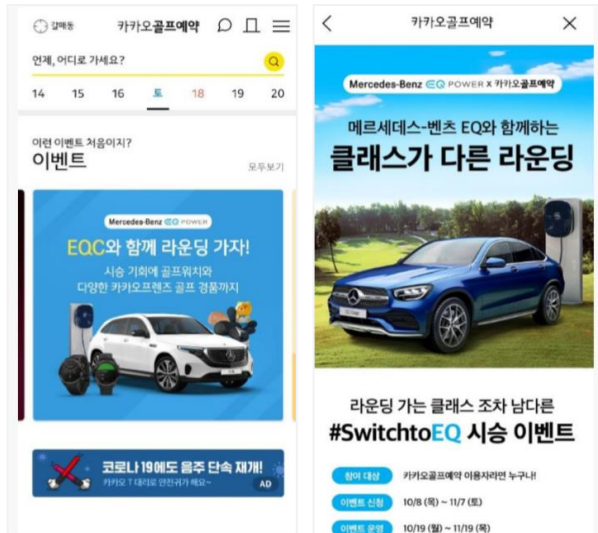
갈매동

카카오골프예약

언제, 어디로 가세요?

14 15 16 토 18 19 20

이런 이벤트 처음이지?

이벤트

모두보기

Mercedes-Benz EQ POWER

EQC와 함께 라운딩 가자!

시승 기회에 골프워치와 다양한 카카오프렌즈 골프 경품까지

코로나 19에도 음주 단속 재개!

카카오 T 대리로 안전귀가 해요~

AD

카카오골프예약

Mercedes-Benz EQ POWER x 카카오골프예약

메르세데스-벤츠 EQ와 함께하는

클래스가 다른 라운딩

라운딩 가는 클래스 조차 남다른

#SwitchtoEQ 시승 이벤트

참여 대상 카카오골프예약 이용자라면 누구나!

이벤트 신청 10/8 (목) ~ 11/7 (토)

이벤트 운영 10/19 (월) ~ 11/19 (목)